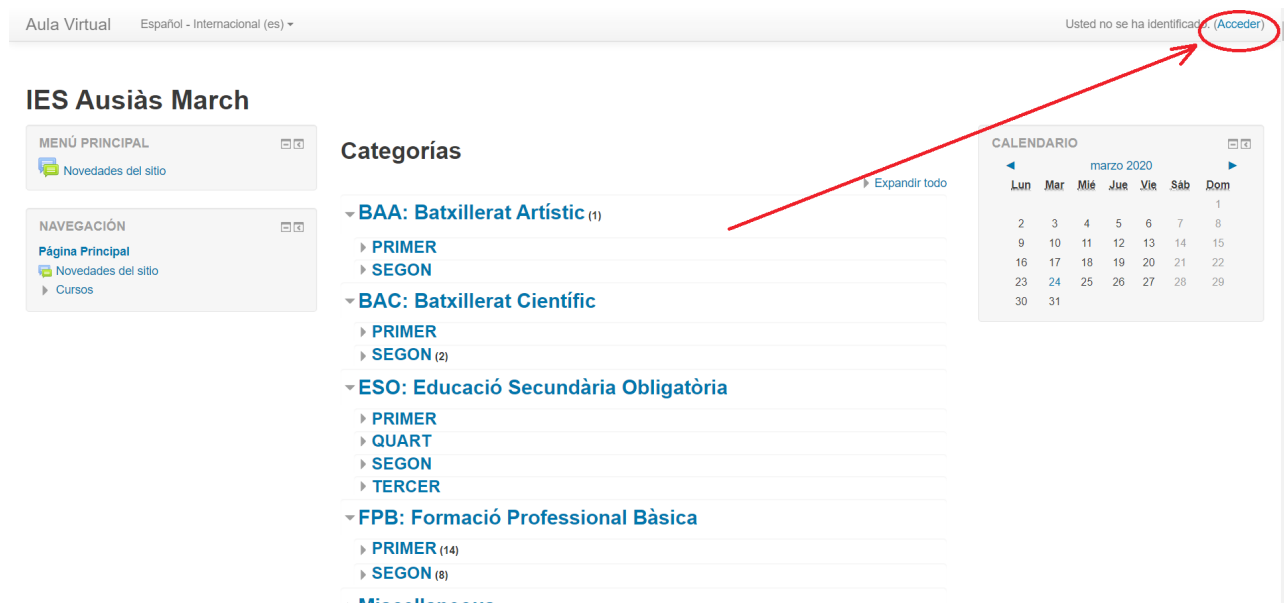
Aula Virtual   Español - Internacional (es)

Usted no se ha identificado. (Acceder)

IES Ausiàs March

MENÚ PRINCIPAL

Novedades del sitio

NAVEGACIÓN

Página Principal

Novedades del sitio

Cursos

Categorías

Expandir todo

BAA: Batxillerat Artístic (1)

PRIMER

SEGON

BAC: Batxillerat Científic

PRIMER

SEGON (2)

ESO: Educació Secundària Obligatòria

PRIMER

QUART

SEGON

TERCER

FPB: Formació Professional Bàsica

PRIMER (14)

SEGON (8)

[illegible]

CALENDARIO

◄ marzo 2020 ►

| Lun | Mar | Mié | Jue | Vie | Sáb | Dom |
|---|---|---|---|---|---|---|
| | | | | | | 1 |
| 2 | 3 | 4 | 5 | 6 | 7 | 8 |
| 9 | 10 | 11 | 12 | 13 | 14 | 15 |
| 16 | 17 | 18 | 19 | 20 | 21 | 22 |
| 23 | 24 | 25 | 26 | 27 | 28 | 29 |
| 30 | 31 | | | | | |